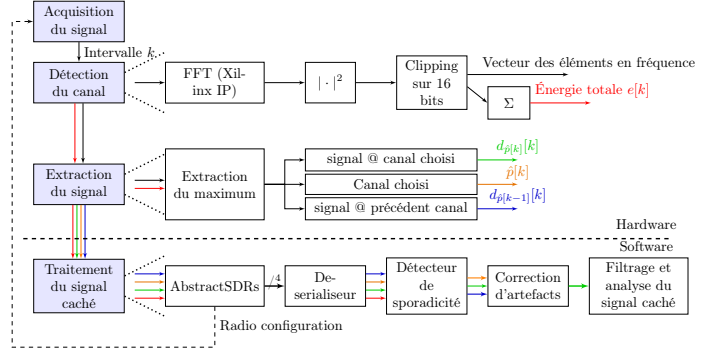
Acquisition du signal

Intervalle $k$

Détection du canal

FFT (Xilinx IP)

$|\cdot|^2$

Clipping sur 16 bits

Vecteur des éléments en fréquence

$\Sigma$

Énergie totale $e[k]$

Extraction du signal

Extraction du maximum

signal @ canal choisi

$d_{\hat{p}[k]}[k]$

Canal choisi

$\hat{p}[k]$

signal @ précédent canal

$d_{\hat{p}[k-1]}[k]$

Hardware

Software

Traitement du signal caché

AbstractSDRs

/4

Deserialiseur

Détecteur de sporadicité

Correction d'artefacts

Filtrage et analyse du signal caché

Radio configuration